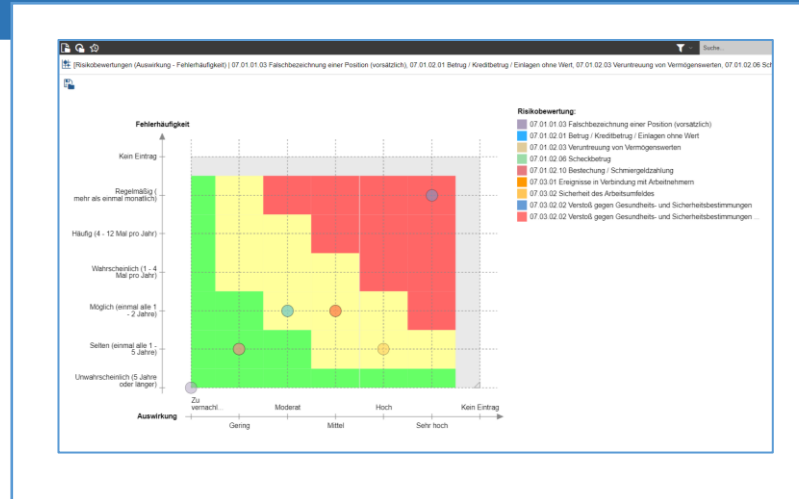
Suche...

[Risikobewertungen (Auswirkung - Fehlerhäufigkeit) | 07.01.01.03 Falschbezeichnung einer Position (vorsätzlich), 07.01.02.01 Betrug / Kreditbetrug / Einlagen ohne Wert, 07.01.02.03 Veruntreuung von Vermögenswerten, 07.01.02.06 Sch

Fehlerhäufigkeit

Kein Eintrag

Regelmäßig ( mehr als einmal monatlich)

Häufig (4 - 12 Mal pro Jahr)

Wahrscheinlich (1 - 4 Mal pro Jahr)

Möglich (einmal alle 1 - 2 Jahre)

Selten (einmal alle 1 - 5 Jahre)

Unwahrscheinlich (5 Jahre oder länger)

Zu vernachl...

Moderat

Hoch

Kein Eintrag

Auswirkung

Gering

Mittel

Sehr hoch

Risikobewertung:

07.01.01.03 Falschbezeichnung einer Position (vorsätzlich)

07.01.02.01 Betrug / Kreditbetrug / Einlagen ohne Wert

07.01.02.03 Veruntreuung von Vermögenswerten

07.01.02.06 Scheckbetrug

07.01.02.10 Bestechung / Schmiergeldzahlung

07.03.01 Ereignisse in Verbindung mit Arbeitnehmern

07.03.02 Sicherheit des Arbeitsumfeldes

07.03.02.02 Verstoß gegen Gesundheits- und Sicherheitsbestimmungen

07.03.02.02 Verstoß gegen Gesundheits- und Sicherheitsbestimmungen ...